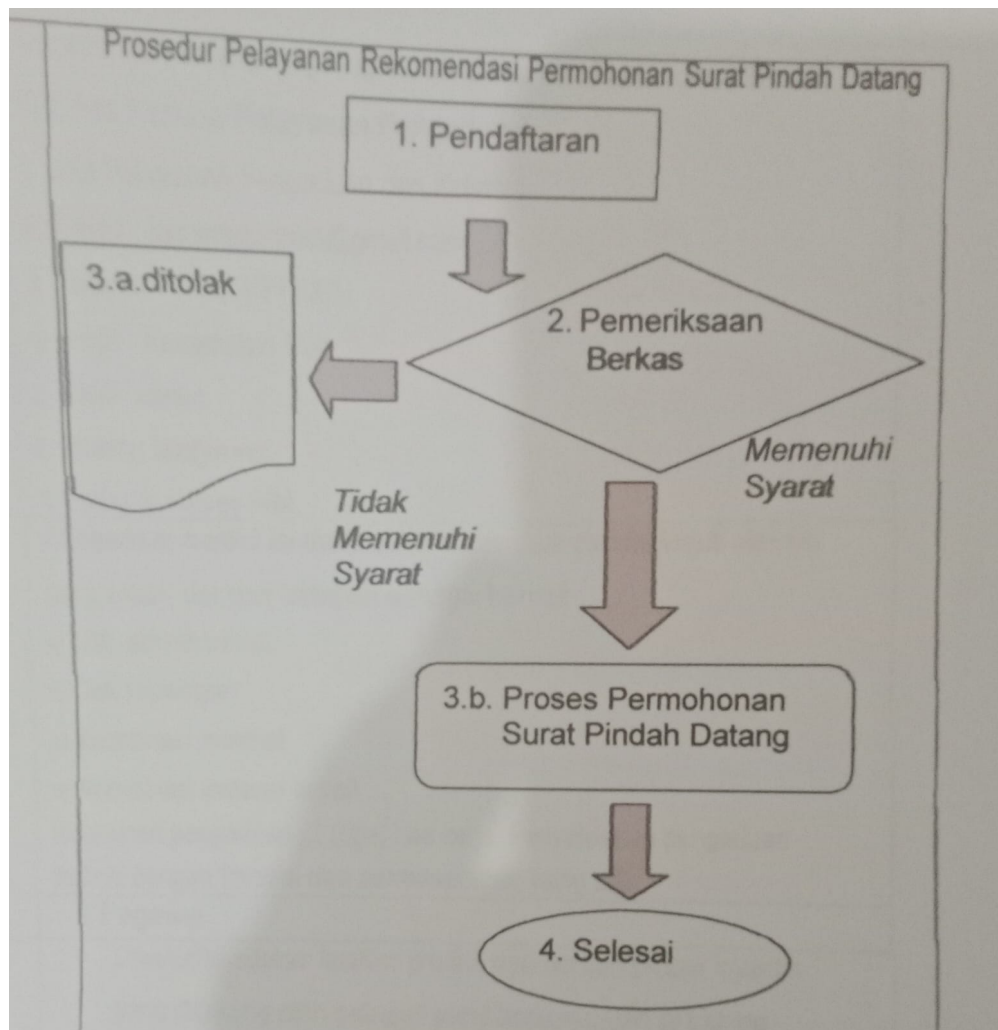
Prosedur Pelayanan Rekomendasi Permohonan Surat Pindah Datang

1. Pendaftaran

3.a.ditolak

2. Pemeriksaan Berkas

Memenuhi Syarat

Tidak Memenuhi Syarat

3.b. Proses Permohonan Surat Pindah Datang

4. Selesai